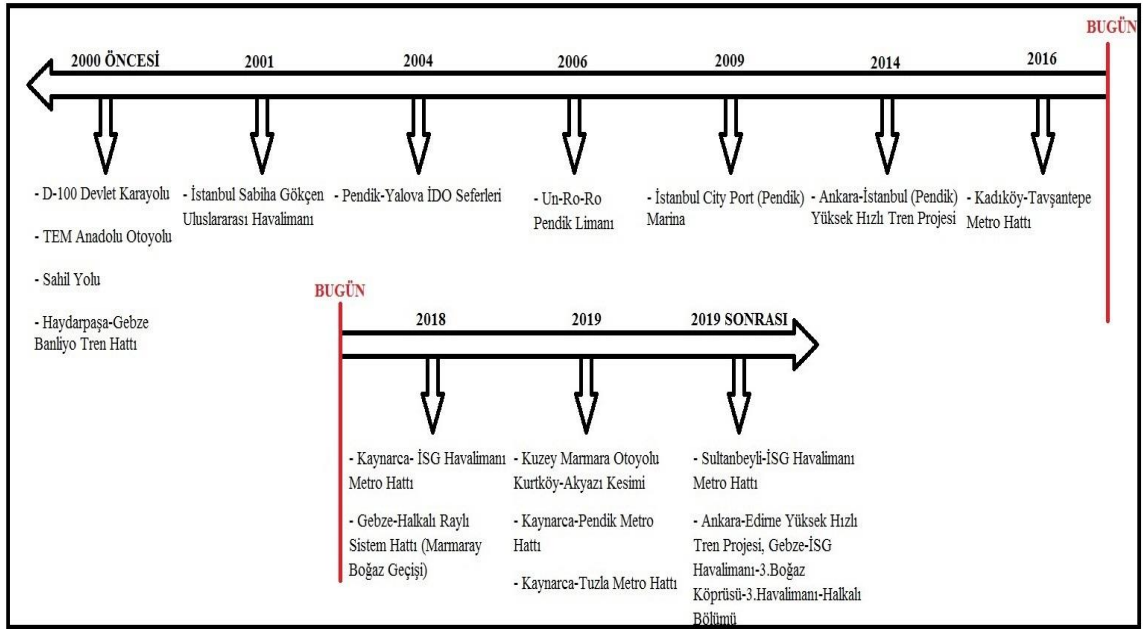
BUGÜN

2000 ÖNCESİ

2001

2004

2006

2009

2014

2016

- D-100 Devlet Karayolu

- TEM Anadolu Otoyolu

- Sahil Yolu

- Haydarpaşa-Gebze Banliyo Tren Hattı

- İstanbul Sabiha Gökçen Uluslararası Havalimanı

- Pendik-Yalova İDO Seferleri

- Un-Ro-Ro Pendik Limanı

- İstanbul City Port (Pendik) Marina

- Ankara-İstanbul (Pendik) Yüksek Hızlı Tren Projesi

- Kadıköy-Tavşantepe Metro Hattı

BUGÜN

2018

2019

2019 SONRASI

- Kaynarca- İSG Havalimanı Metro Hattı

- Gebze-Halkalı Raylı Sistem Hattı (Marmaray Boğaz Geçişi)

- Kuzey Marmara Otoyolu Kurtköy-Akyazı Kesimi

- Kaynarca-Pendik Metro Hattı

- Kaynarca-Tuzla Metro Hattı

- Sultanbeyli-İSG Havalimanı Metro Hattı

- Ankara-Edirne Yüksek Hızlı Tren Projesi, Gebze-İSG Havalimanı-3.Boğaz Köprüsü-3.Havalimanı-Halkalı Bölümü